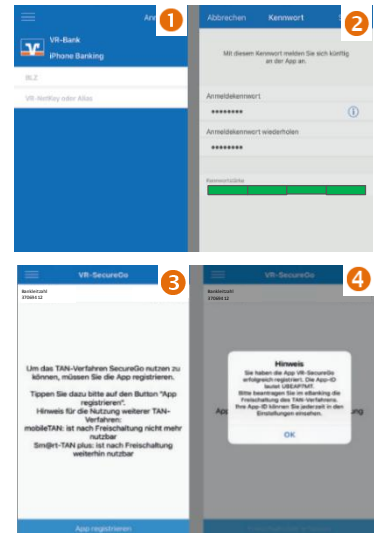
1

Anm

VR-Bank
iPhone Banking

BLZ

VR-NetKey oder Alias

2

Abbrechen Kennwort

Mit diesem Kennwort melden Sie sich künftig an der App an.

Anmeldekennwort
••••••••

Anmeldekennwort wiederholen
••••••••

Kennwortstärke

3

VR-SecureGo

Bankleitzahl
37069412

Um das TAN-Verfahren SecureGo nutzen zu können, müssen Sie die App registrieren.

Tippen Sie dazu bitte auf den Button "App registrieren".
Hinweis für die Nutzung weiterer TAN-Verfahren:
mobileTAN: ist nach Freischaltung nicht mehr nutzbar
Sm@rt-TAN plus: ist nach Freischaltung weiterhin nutzbar

App registrieren

4

VR-SecureGo

Bankleitzahl
37069412

Hinweis
Sie haben die App VR-SecureGo erfolgreich registriert. Die App-ID lautet U8EAFTMT.
Bitte beantragen Sie im eBanking die Freischaltung des TAN-Verfahrens.
Ihre App-ID können Sie jederzeit in den Einstellungen einsehen.

OK